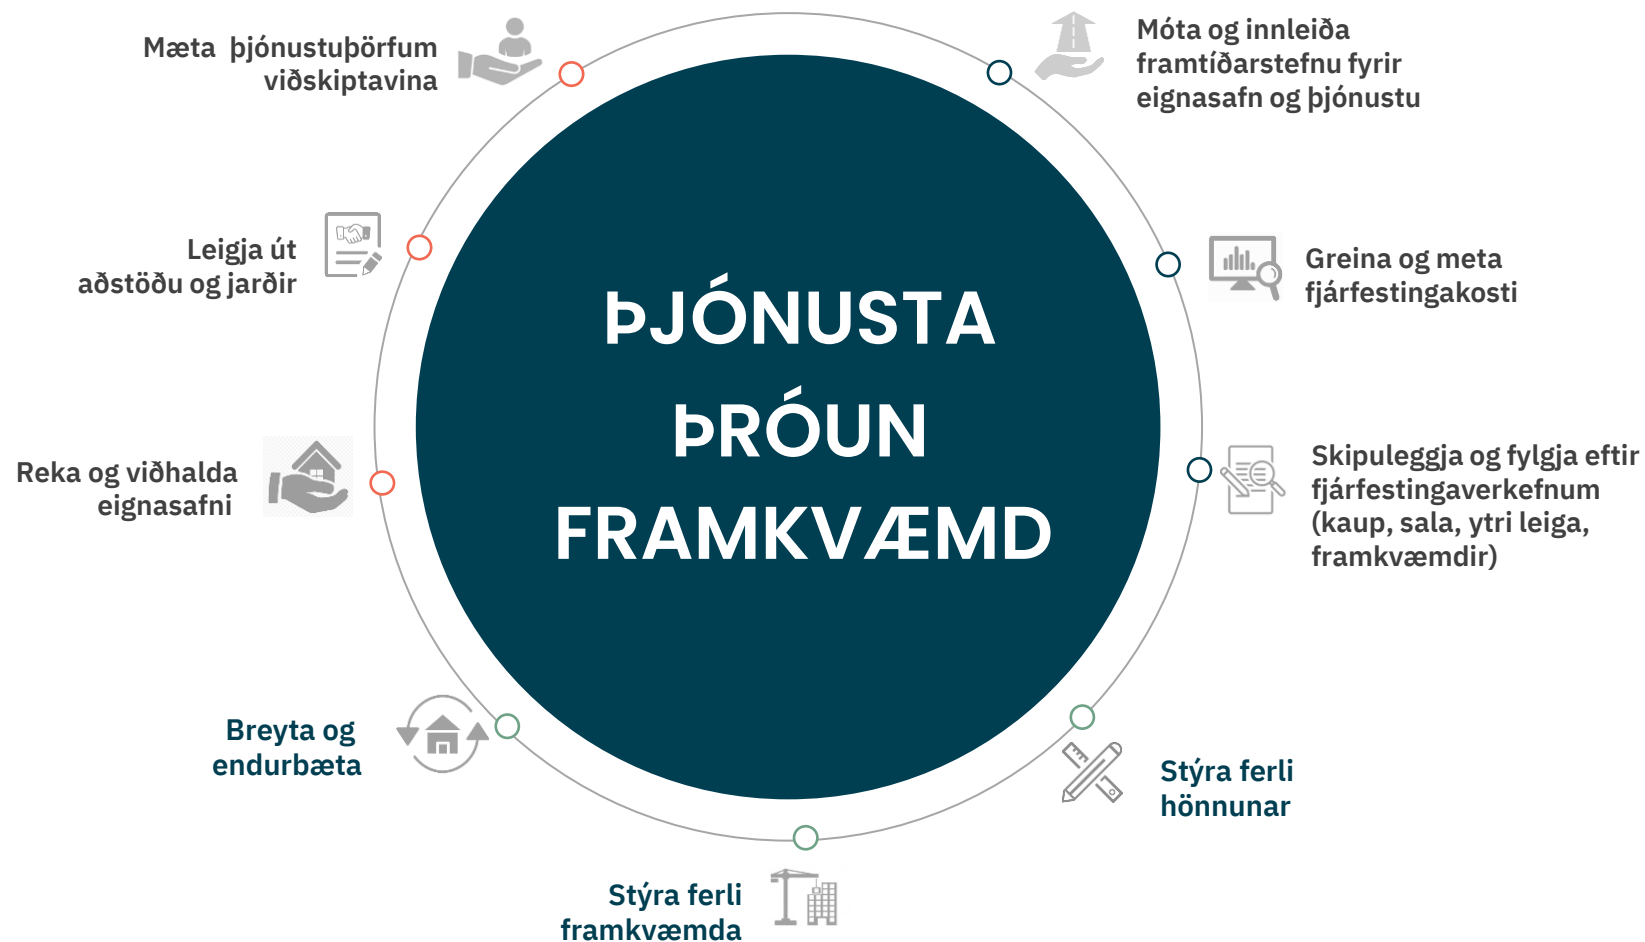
Mæta þjónustuþörfum viðskiptavina

Móta og innleiða framtíðarstefnu fyrir eignasafn og þjónustu

Leigja út aðstöðu og jarðir

Greina og meta fjárfestingakosti

ÞJÓNUSTA
ÞRÓUN
FRAMKVÆMD

Reka og viðhalda eignasafni

Skipuleggja og fylgja eftir fjárfestingaverkefnum (kaup, sala, ytri leiga, framkvæmdir)

Breyta og endurbæta

Stýra ferli hönnunar

Stýra ferli framkvæmda